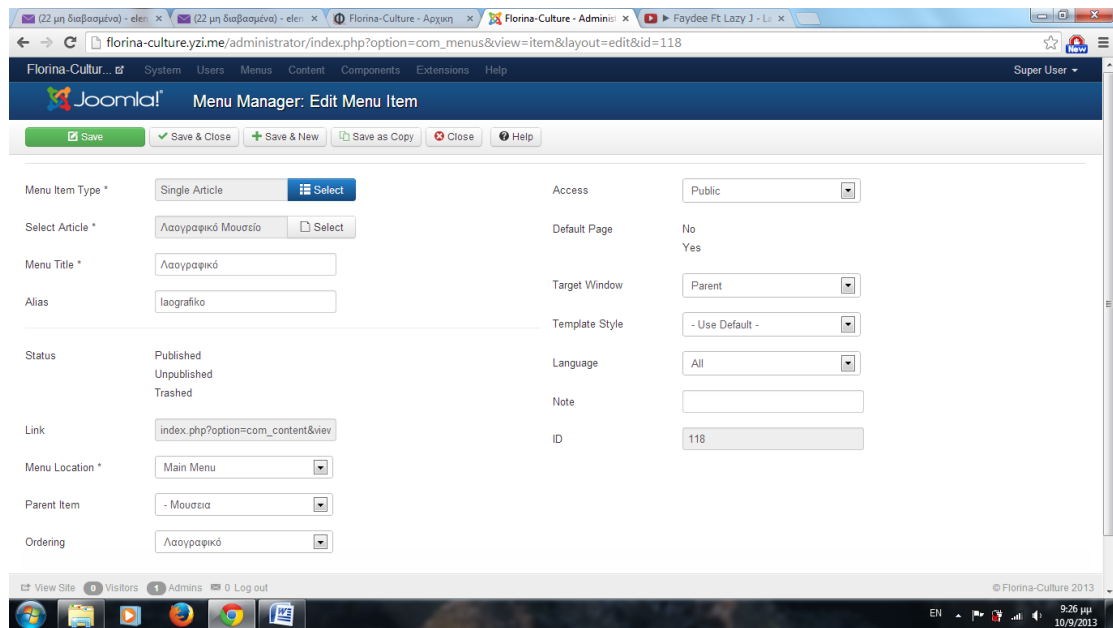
(22 μη διαβασμένα) - elen × (22 μη διαβασμένα) - elen × Florina-Culture - Αρχική × Florina-Culture - Administ × ▶ Faydee Ft Lazy J - La ×

florina-culture.yzi.me/administrator/index.php?option=com_menus&view=item&layout=edit&id=118

New

Florina-Cultur... System Users Menus Content Components Extensions Help Super User

Joomla! Menu Manager: Edit Menu Item

Save | Save & Close | Save & New | Save as Copy | Close | Help

Menu Item Type * Single Article Select

Select Article * Λαογραφικό Μουσείο Select

Menu Title * Λαογραφικό

Alias laografiko

Status Published Unpublished Trashed

Link index.php?option=com_content&viev

Menu Location * Main Menu

Parent Item - Μουσεια

Ordering Λαογραφικό

Access Public

Default Page No Yes

Target Window Parent

Template Style - Use Default -

Language All

Note

ID 118

View Site 0 Visitors 1 Admins 0 Log out

© Florina-Culture 2013

EN 9:26 μμ 10/9/2013